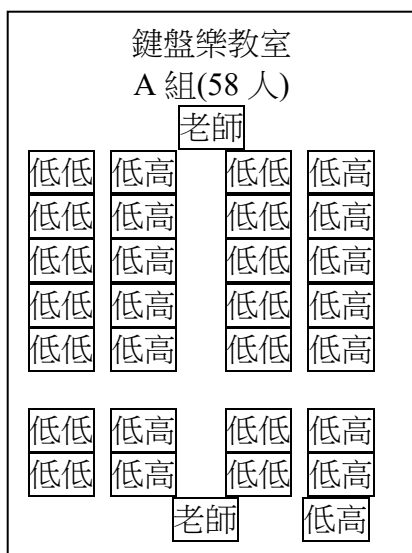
鍵盤樂教室
A 組(58 人)
老師

| 低低 | 低高 | 低低 | 低高 |
|---|---|---|---|
| 低低 | 低高 | 低低 | 低高 |
| 低低 | 低高 | 低低 | 低高 |
| 低低 | 低高 | 低低 | 低高 |
| 低低 | 低高 | 低低 | 低高 |

| 低低 | 低高 | 低低 | 低高 |
|---|---|---|---|
| 低低 | 低高 | 低低 | 低高 |

老師 低高